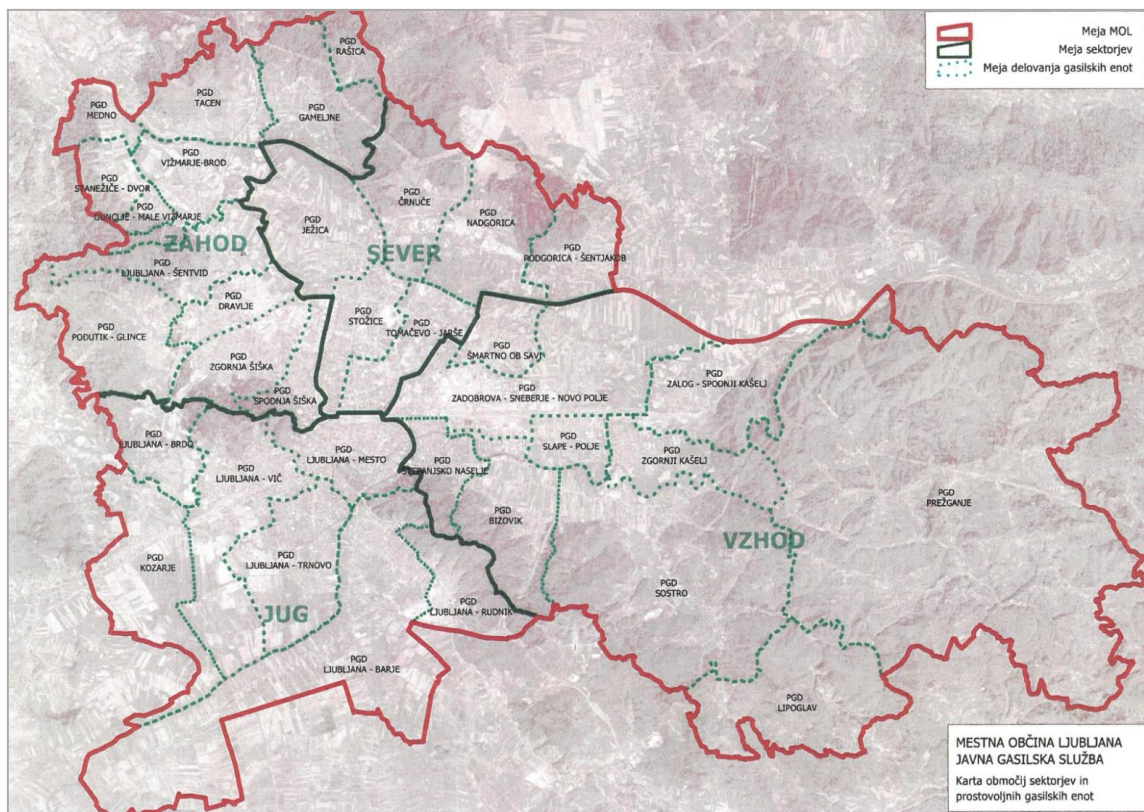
Meja MOL
Meja sektorjev
Meja delovanja gasilskih enot

PGD RAŠICA
PGD TACEN
PGD MEDNO
PGD GAMELJNE
PGD VIŽMARJE-BROD
PGD STANEŽIČE - DVOR
PGD GUNCLJE - MALE VIŽMARJE
PGD ČRNUČE
PGD NADGORICA
PGD JEŽICA
ZAHOD
SEVER
PGD PODGORICA - ŠENTJAKOB
PGD LJUBLJANA - ŠENTVID
PGD DRAVLJE
PGD PODUTIK - GLINCE
PGD STOŽICE
PGD TOMAČEVO - JARŠE
PGD ŠMARTNO OB SAVI
PGD ZGORNJA ŠIŠKA
PGD SPODNJA ŠIŠKA
PGD ZALOG - SPODNJI KAŠELJ
PGD ZADOBROVA - SNEBERJE - NOVO POLJE
PGD LJUBLJANA - BROD
PGD LJUBLJANA - MESTO
PGD ŠTEPANJSKO NASELJE
PGD SLAPE - POLJE
PGD ZGORNJI KAŠELJ
PGD LJUBLJANA - VIČ
PGD PREŽGANJE
PGD BIZOVIK
VZHOD
PGD KOZARJE
PGD LJUBLJANA - TRNOVO
PGD SOSTRO
JUG
PGD LJUBLJANA - RUDNIK
PGD LJUBLJANA - BARJE
PGD LIPOGLAV

MESTNA OBČINA LJUBLJANA
JAVNA GASILSKA SLUŽBA
Karta območij sektorjev in prostovoljnih gasilskih enot